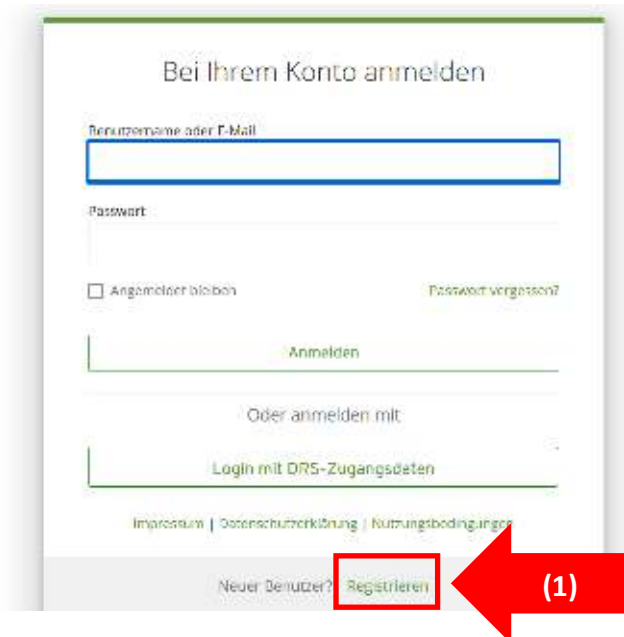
Bei Ihrem Konto anmelden

Benutzername oder E-Mail

Passwort

Angemeldet bleiben

Passwort vergessen?

Anmelden

Oder anmelden mit

Login mit DRS-Zugangsdaten

Impressum | Datenschutzerklärung | Nutzungsbedingungen

Neuer Benutzer? Registrieren

(1)